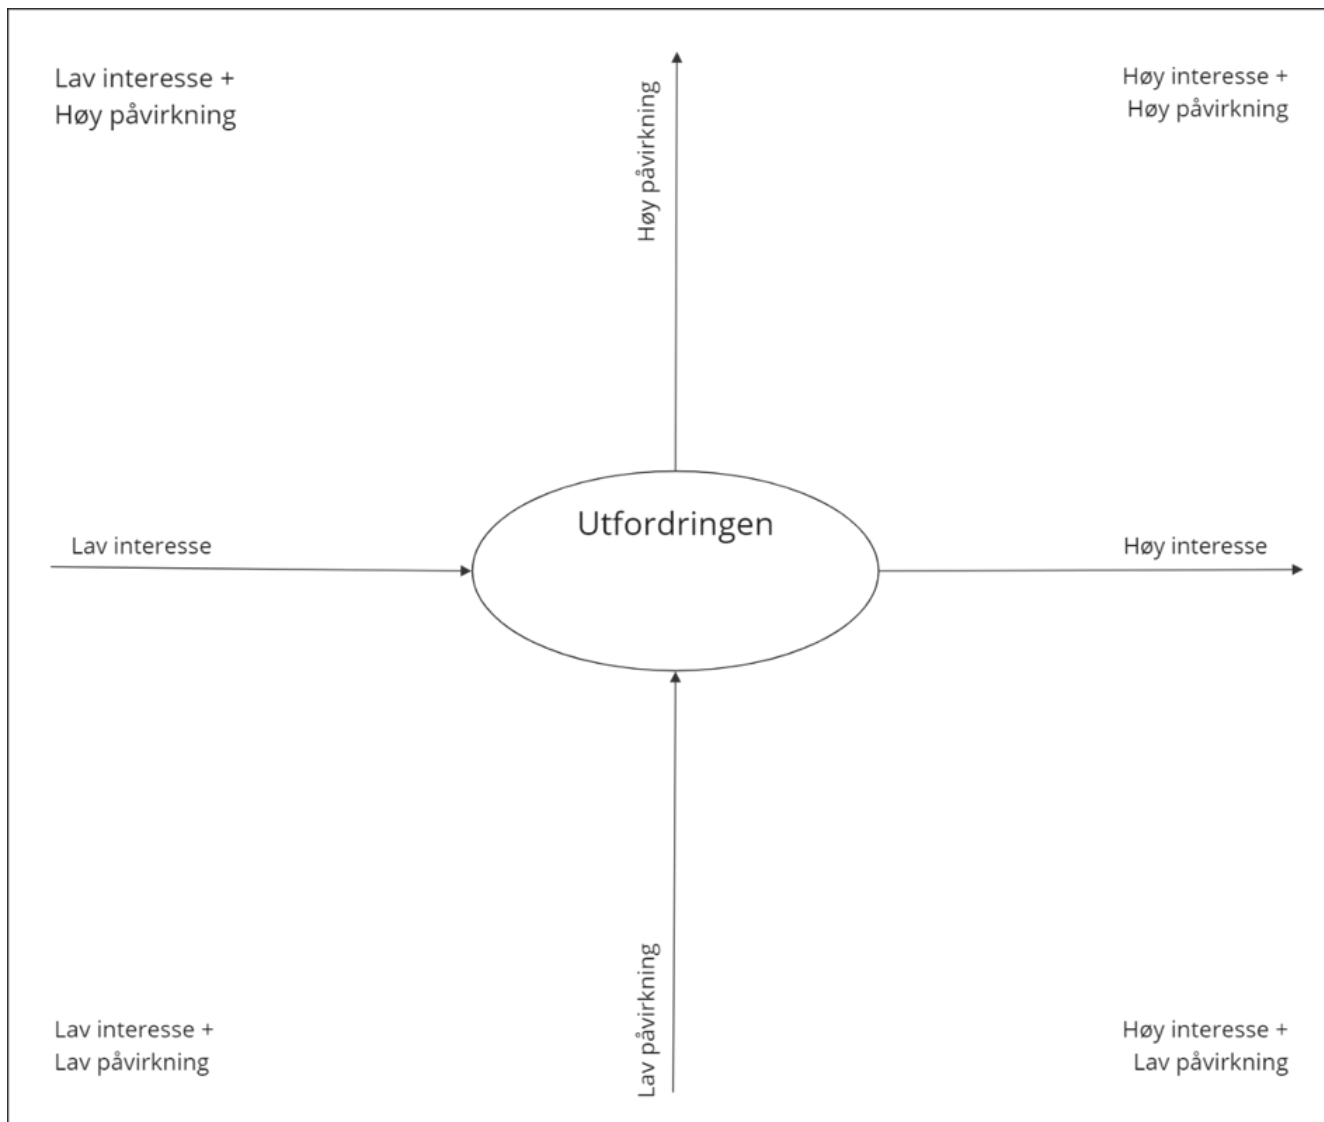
Lav interesse +
Høy påvirkning

Høy påvirkning

Høy interesse +
Høy påvirkning

Lav interesse

Utfordringen

Høy interesse

Lav interesse +
Lav påvirkning

Lav påvirkning

Høy interesse +
Lav påvirkning